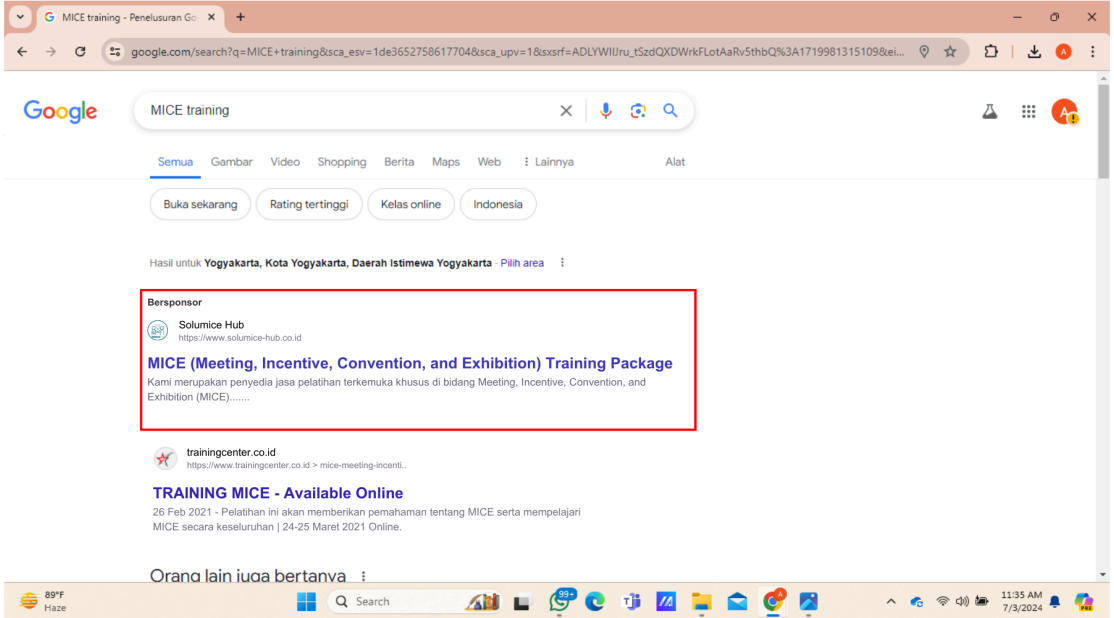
MICE training - Penelusuran Go ×
+

google.com/search?q=MICE+training&sca_esv=1de3652758617704&sca_upv=1&sxsrf=ADLYWIJru_tSzdQXDWrkFLotAaRv5thbQ%3A1719981315109&ei...

Google

MICE training

Semua Gambar Video Shopping Berita Maps Web ⋮ Lainnya Alat

Buka sekarang Rating tertinggi Kelas online Indonesia

Hasil untuk **Yogyakarta, Kota Yogyakarta, Daerah Istimewa Yogyakarta** · Pilih area

**Bersponsor**

Solumice Hub
https://www.solumice-hub.co.id

**MICE (Meeting, Incentive, Convention, and Exhibition) Training Package**

Kami merupakan penyedia jasa pelatihan terkemuka khusus di bidang Meeting, Incentive, Convention, and Exhibition (MICE).......

trainingcenter.co.id
https://www.trainingcenter.co.id › mice-meeting-incenti..

**TRAINING MICE - Available Online**

26 Feb 2021 - Pelatihan ini akan memberikan pemahaman tentang MICE serta mempelajari MICE secara keseluruhan | 24-25 Maret 2021 Online.

Orang lain juga bertanya

89°F
Haze

Search

99+

11:35 AM
7/3/2024